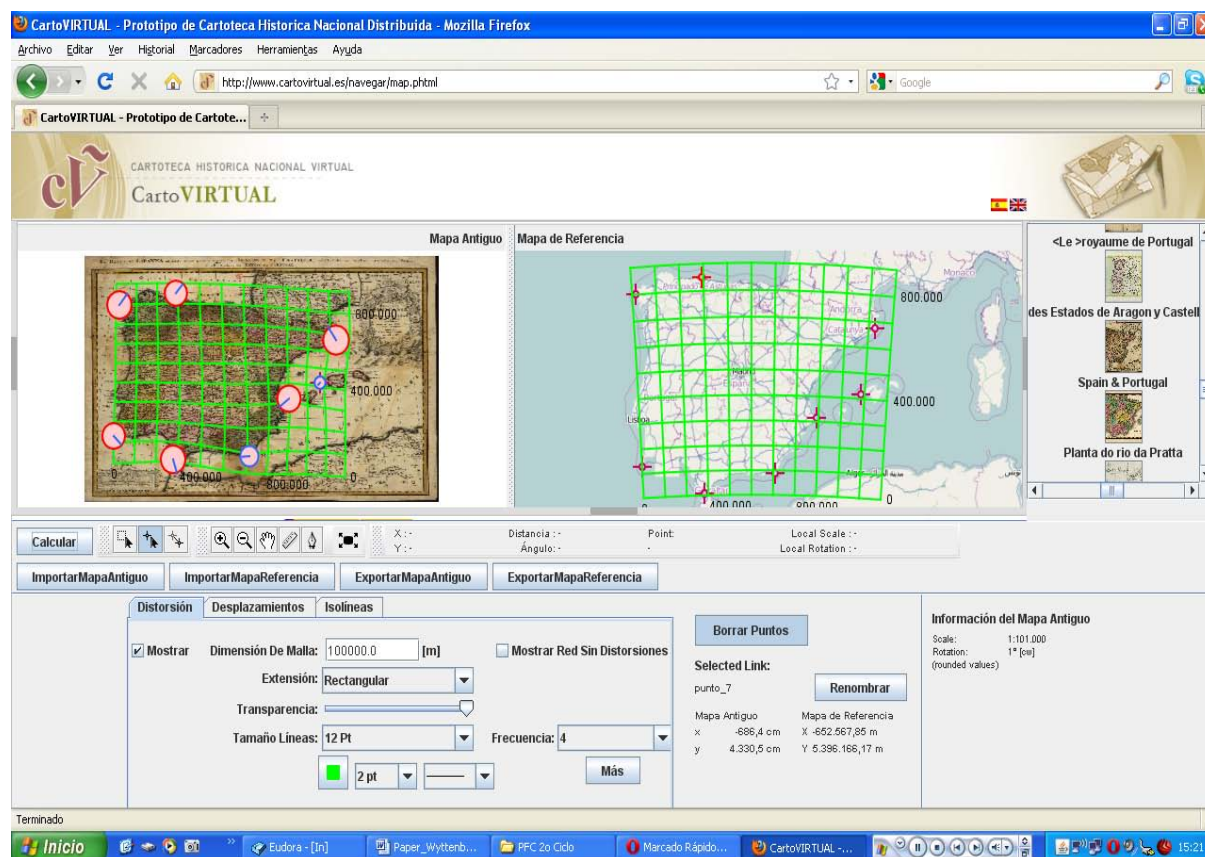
CartoVIRTUAL - Prototipo de Cartoteca Historica Nacional Distribuida - Mozilla Firefox

Archivo Editar Ver Historial Marcadores Herramientas Ayuda

http://www.cartovirtual.es/navegar/map.phtml

Google

CartoVIRTUAL - Prototipo de Cartote...

CARTOTECA HISTORICA NACIONAL VIRTUAL
CartoVIRTUAL

Mapa Antiguo

800.000
400.000
0
400.000
800.000

Mapa de Referencia

800.000
400.000
0
400.000
800.000

<Le >royaume de Portugal
des Estados de Aragon y Castell
Spain & Portugal
Planta do rio da Pratta

Calcular

X: -
Y: -
Distancia: -
Ángulo: -
Point:
-
Local Scale: -
Local Rotation: -

ImportarMapaAntiguo ImportarMapaReferencia ExportarMapaAntiguo ExportarMapaReferencia

Distorsión Desplazamientos Isolíneas

Mostrar Dimensión De Malla: 100000.0 [m] Mostrar Red Sin Distorsiones

Extensión: Rectangular

Transparencia:

Tamaño Líneas: 12 Pt Frecuencia: 4

2 pt

Más

Borrar Puntos

Selected Link:

punto_7 Renombrar

Mapa Antiguo Mapa de Referencia
x -686,4 cm X -652.567,85 m
y 4.330,5 cm Y 5.396.166,17 m

Información del Mapa Antiguo

Scale: 1:101.000
Rotation: 1° [cw]
(rounded values)

Terminado

Inicio Eudora - [In] Paper_Wyttenb... PFC 2o Ciclo Marcado Rápido... CartoVIRTUAL -... 15:21